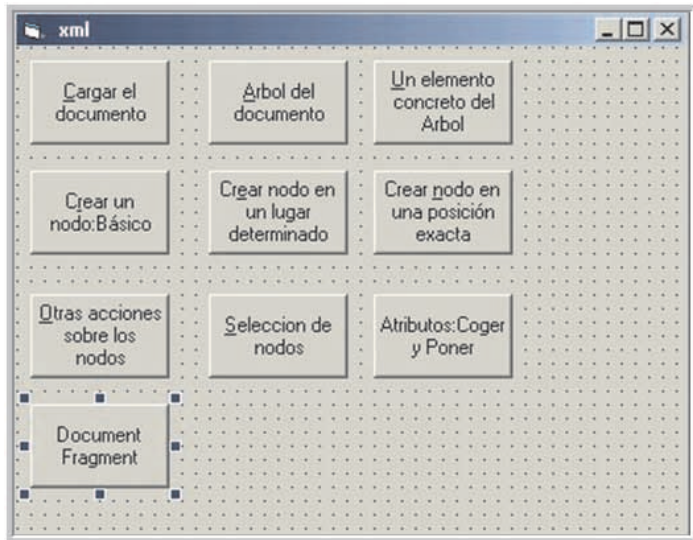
xml

Cargar el documento

Arbol del documento

Un elemento concreto del Arbol

Crear un nodo:Básico

Crear nodo en un lugar determinado

Crear nodo en una posición exacta

Otras acciones sobre los nodos

Seleccion de nodos

Atributos:Coger y Poner

Document Fragment